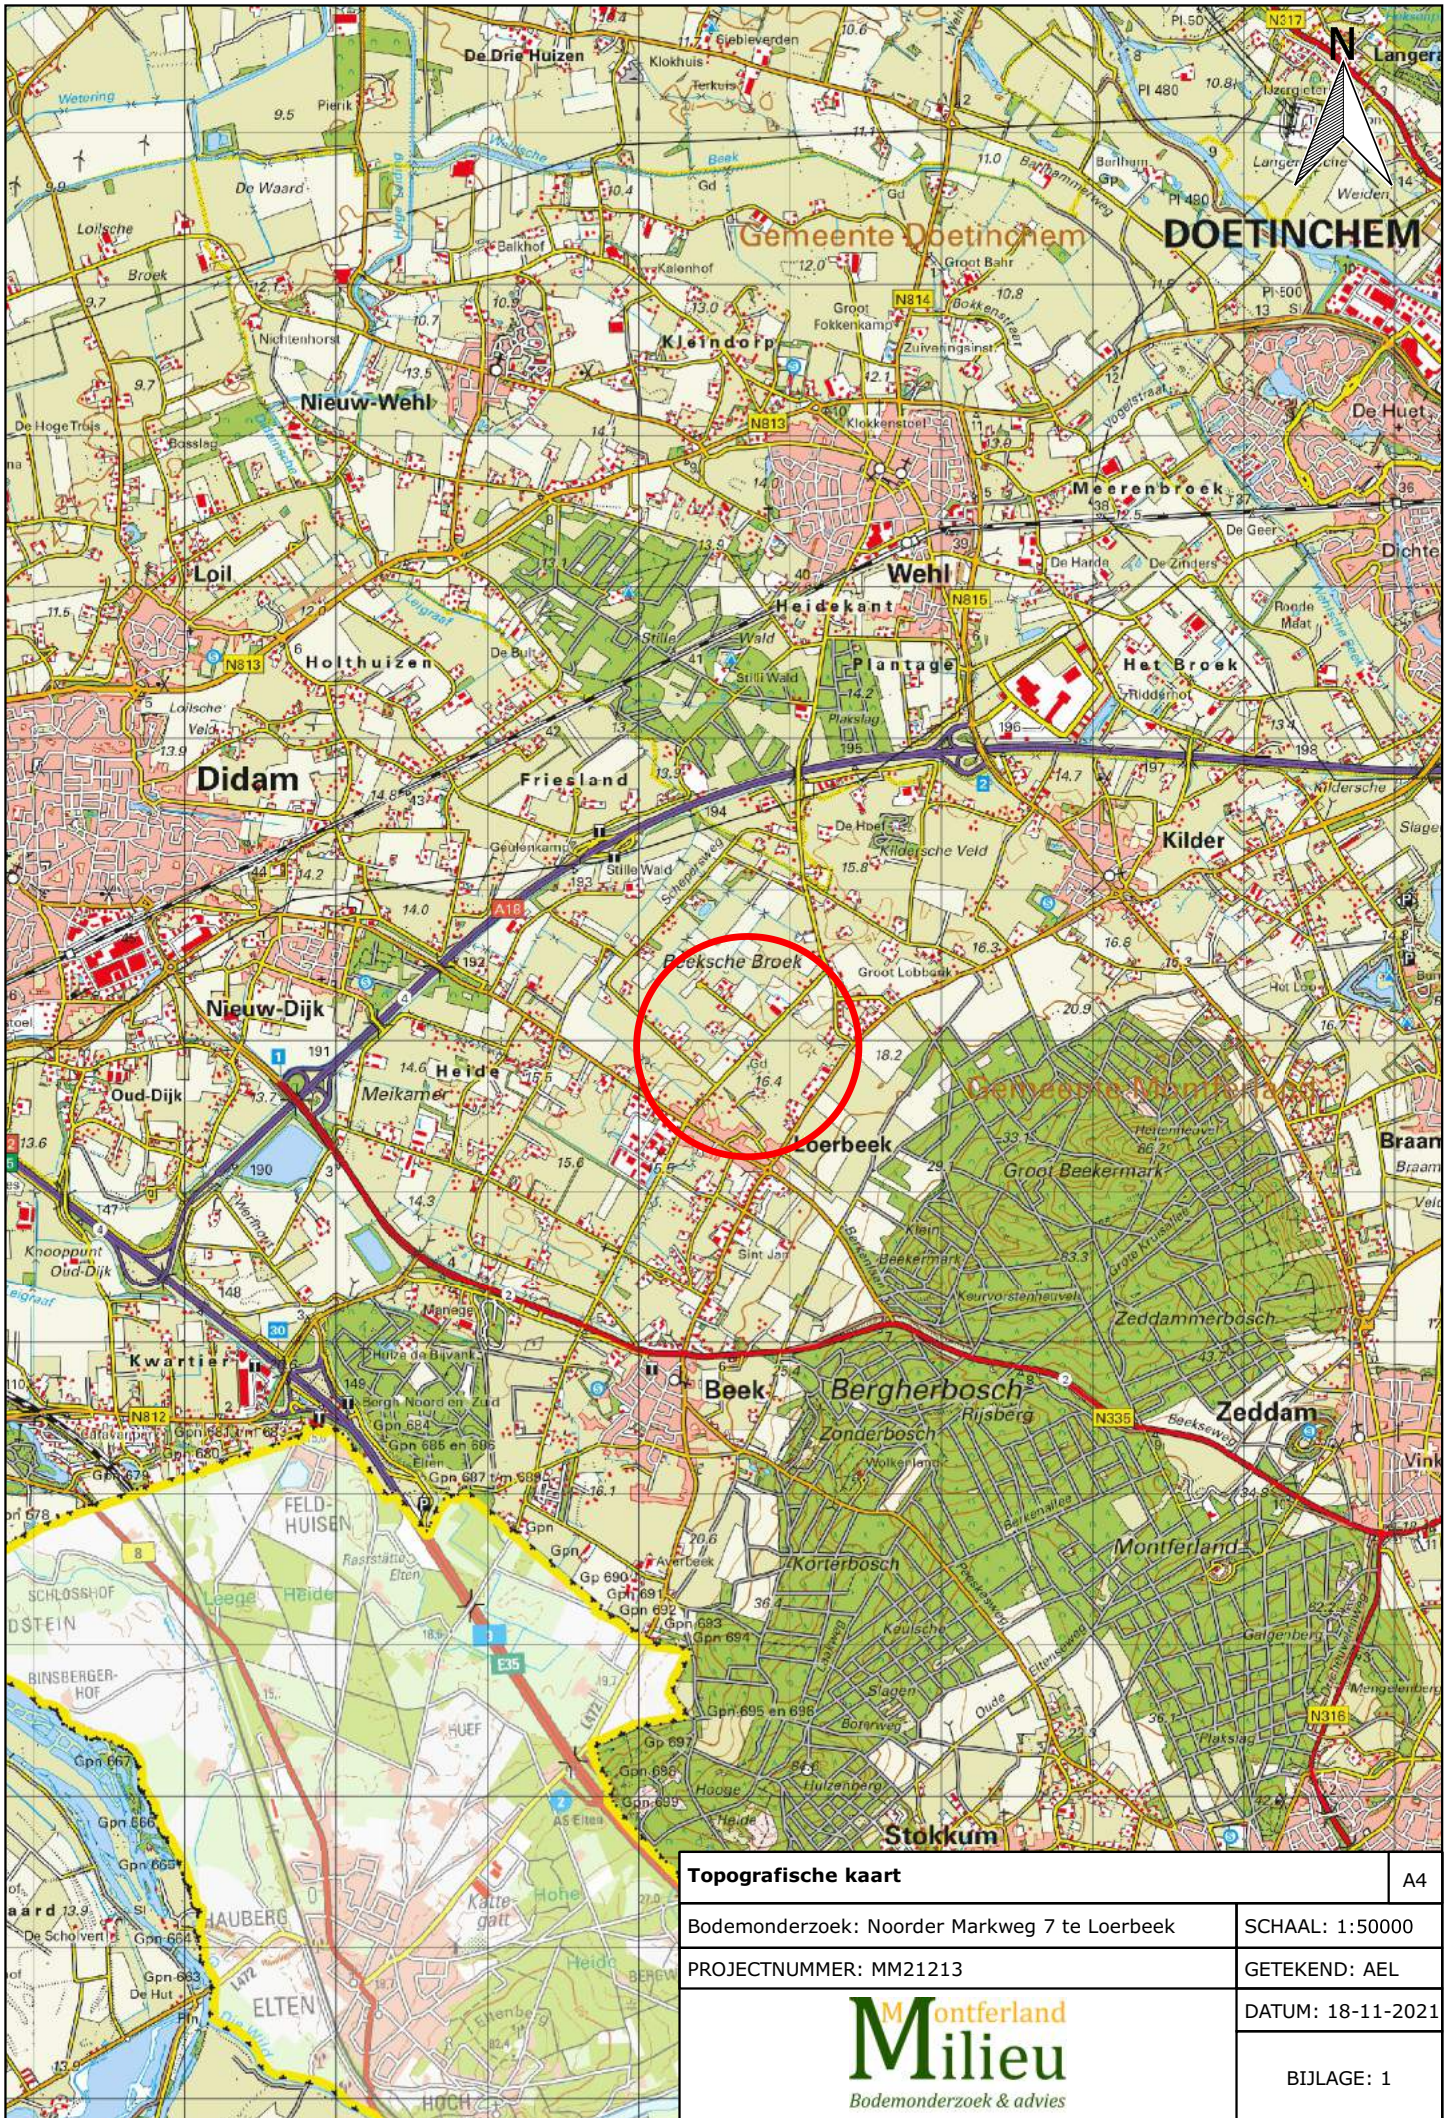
N

DOETINCHEM
Gemeente Doetinchem
De Drie Huizen
Nieuw-Wehl
Kleindorp
Loil
Wehl
Heidekant
Holthuizen
Meerenbroek
Plantage
Het Broek
Didam
Friesland
Kilder
Beeksche Broek
Groot Lobbeek
Nieuw-Dijk
Oud-Dijk
Heide
Loerbeek
Gemeente Montferland
Groot Beekermark
Braam
Zeddammerbosch
Beek
Bergherbosch
Zeddam
Zonderbosch
Montferland
Korterbosch
Kwartier
Knooppunt Oud-Dijk
Stokkum
ELTEN
FELD-HUISEN
N813
N815
N814
N812
N335
N316
A18
E35

| Topografische kaart | A4 |
|---|---|
| Bodemonderzoek: Noorder Markweg 7 te Loerbeek | SCHAAL: 1:50000 |
| PROJECTNUMMER: MM21213 | GETEKEND: AEL |
| Montferland Milieu Bodemonderzoek & advies | DATUM: 18-11-2021 |
| | BIJLAGE: 1 |